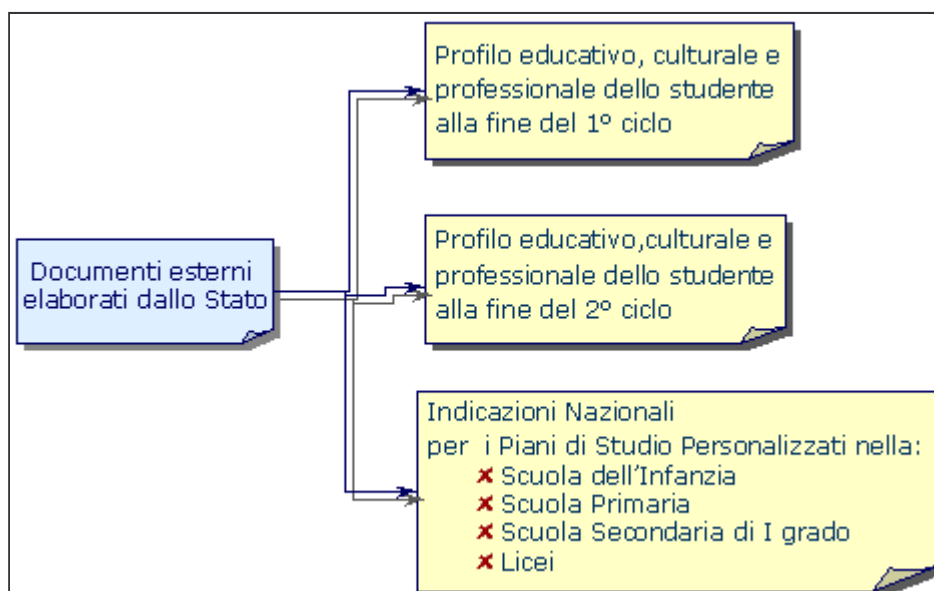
Documenti esterni elaborati dallo Stato

Profilo educativo, culturale e professionale dello studente alla fine del 1° ciclo

Profilo educativo,culturale e professionale dello studente alla fine del 2° ciclo

Indicazioni Nazionali
per i Piani di Studio Personalizzati nella:
✘ Scuola dell'Infanzia
✘ Scuola Primaria
✘ Scuola Secondaria di I grado
✘ Licei